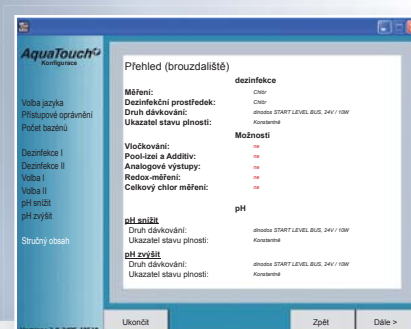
AquaTouch
Konfigurace

Volba jazyka
Přístupové oprávnění
Počet bazénů

Dezinfekce I
Dezinfekce II
Volba I
Volba II
pH snížit
pH zvýšit

Stručný obsah

Přehled (brouzdaliště)

dezinfekce

Měření: Chlor
Dezinfekční prostředek: Chlor
Druh dávkování: dinodos START LEVEL BUS, 24V / 10W
Ukazatel stavu plnosti: Konstantně

Možnosti

Vločkování: ne
Pool-izei a Additiv: ne
Analogové výstupy: ne
Redox-měření: ne
Celkový chlor měření: ne

pH

pH snížit
Druh dávkování: dinodos START LEVEL BUS, 24V / 10W
Ukazatel stavu plnosti: Konstantně

pH zvýšit
Druh dávkování: dinodos START LEVEL BUS, 24V / 10W
Ukazatel stavu plnosti: Konstantně

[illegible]

Ukončit

Zpět

Dále >